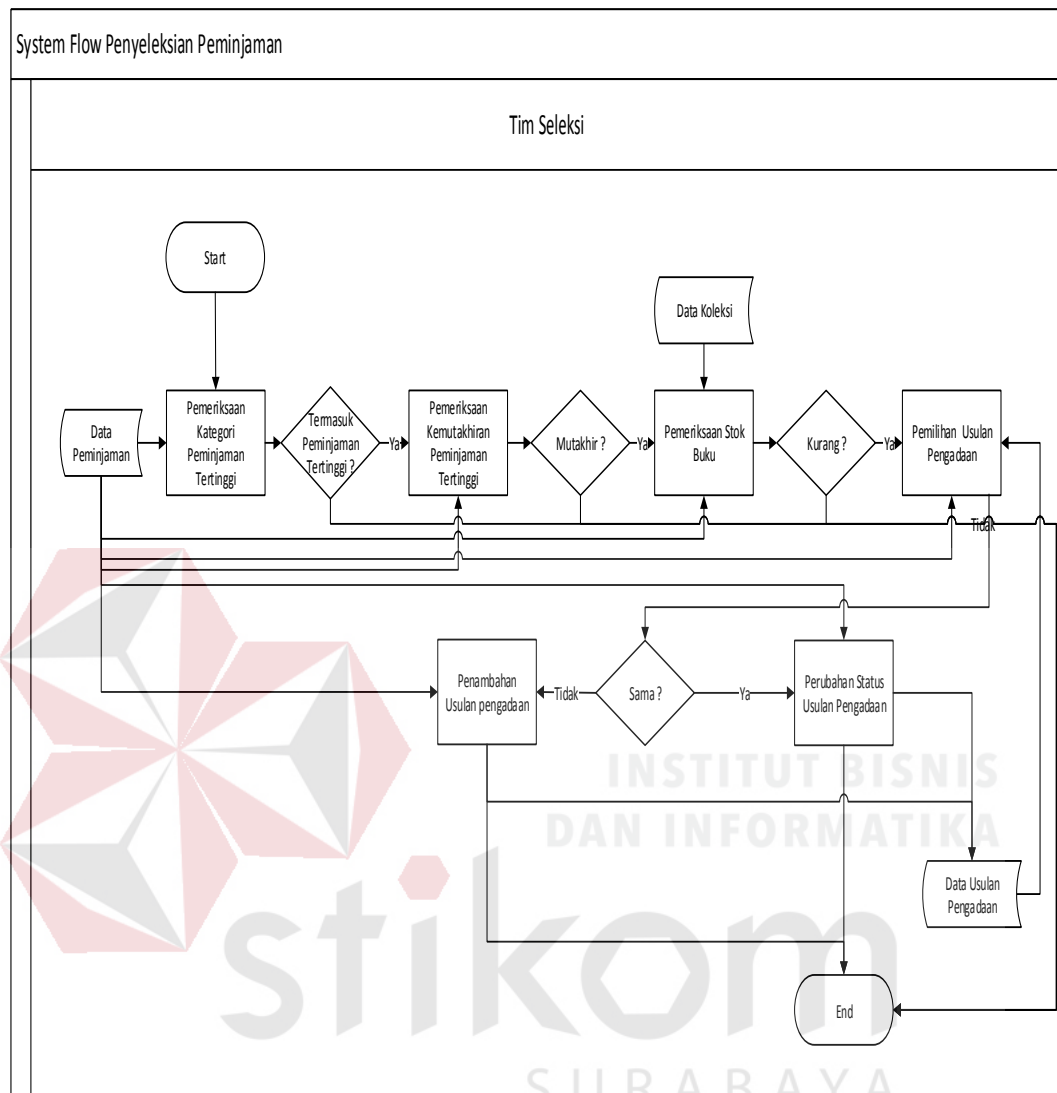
System Flow Penyeleksian Peminjaman

Tim Seleksi

Start

Data Koleksi

Data Peminjaman

Pemeriksaan Kategori Peminjaman Tertinggi

Termasuk Peminjaman Tertinggi ?

Ya

Pemeriksaan Kemutakhiran Peminjaman Tertinggi

Mutakhir ?

Ya

Pemeriksaan Stok Buku

Kurang ?

Ya

Pemilihan Usulan Pengadaan

Tidak

Penambahan Usulan pengadaan

Tidak

Sama ?

Ya

Perubahan Status Usulan Pengadaan

INSTITUT BISNIS DAN INFORMATIKA

Data Usulan Pengadaan

stikom

End

SURABAYA